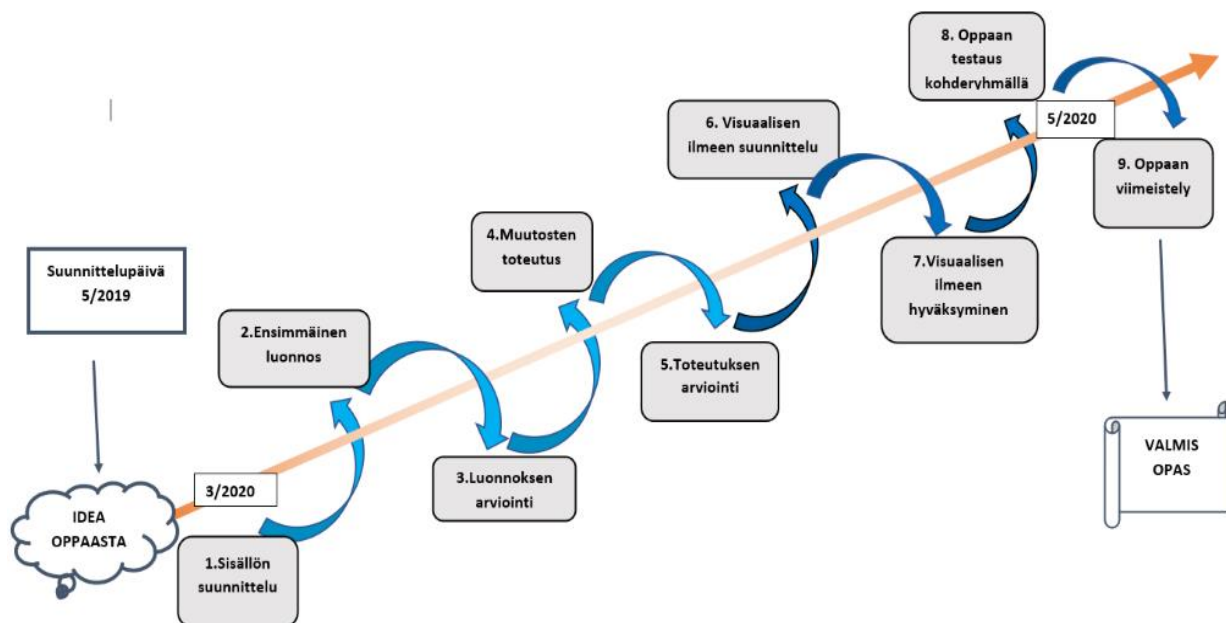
Suunnittelupäivä 5/2019

IDEA OPPAASTA

3/2020

1.Sisällön suunnittelu

2.Ensimmäinen luonnos

3.Luonnoksen arviointi

4.Muutosten toteutus

5.Toteutuksen arviointi

6. Visuaalisen ilmeen suunnittelu

7.Visuaalisen ilmeen hyväksyminen

8. Oppaan testaus kohderyhmällä

5/2020

9. Oppaan viimeistely

VALMIS OPAS